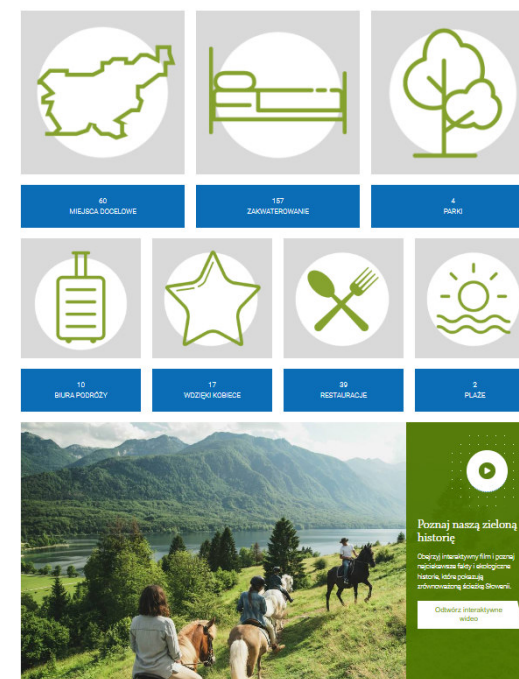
60
MIEJSCA DOCELOWE

157
ZAKWATEROWANIE

4
PARKI

10
BIURA PODRÓŻY

17
WDZIĘKI KOBIECE

39
RESTAURACJE

2
PLAŻE

Poznaj naszą zieloną historię

Obejrzyj interaktywny film i poznaj najciekawsze fakty i ekologiczne historie, które pokazują zrównoważoną ścieżkę Słowenii.

Odtwórz interaktywne wideo